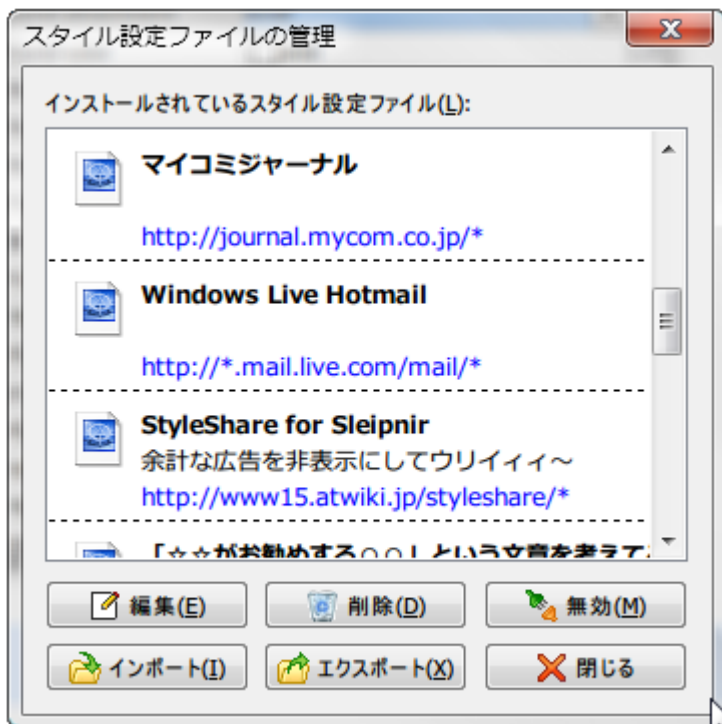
スタイル設定ファイルの管理

インストールされているスタイル設定ファイル(L):

マイコミジャーナル

http://journal.mycom.co.jp/*

Windows Live Hotmail

http://*.mail.live.com/mail/*

StyleShare for Sleipnir

余計な広告を非表示にしてウリイィィ～

http://www15.atwiki.jp/styleshare/*

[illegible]

編集(E) 削除(D) 無効(M)

インポート(I) エクスポート(X) 閉じる